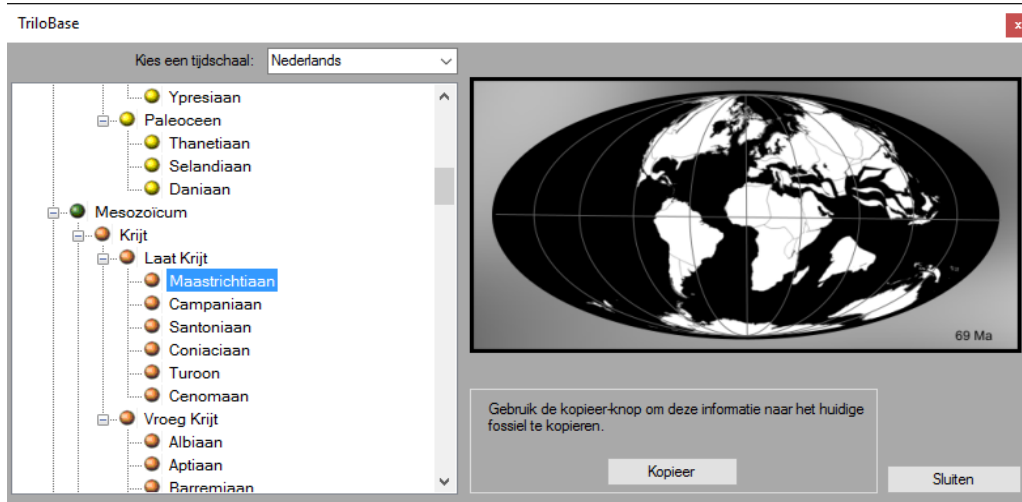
TriloBase

Kies een tijdschaal: Nederlands

Ypresiaan
Paleoceen
Thanetiaan
Selandiaan
Daniaan
Mesozoïcum
Krijt
Laat Krijt
Maastrichtiaan
Campaniaan
Santoniaan
Coniaciaan
Turoon
Cenomaan
Vroeg Krijt
Albiaan
Aptiaan
Barremiaan

69 Ma

Gebruik de kopieer-knop om deze informatie naar het huidige fossiel te kopieren.

Kopieer

Sluiten